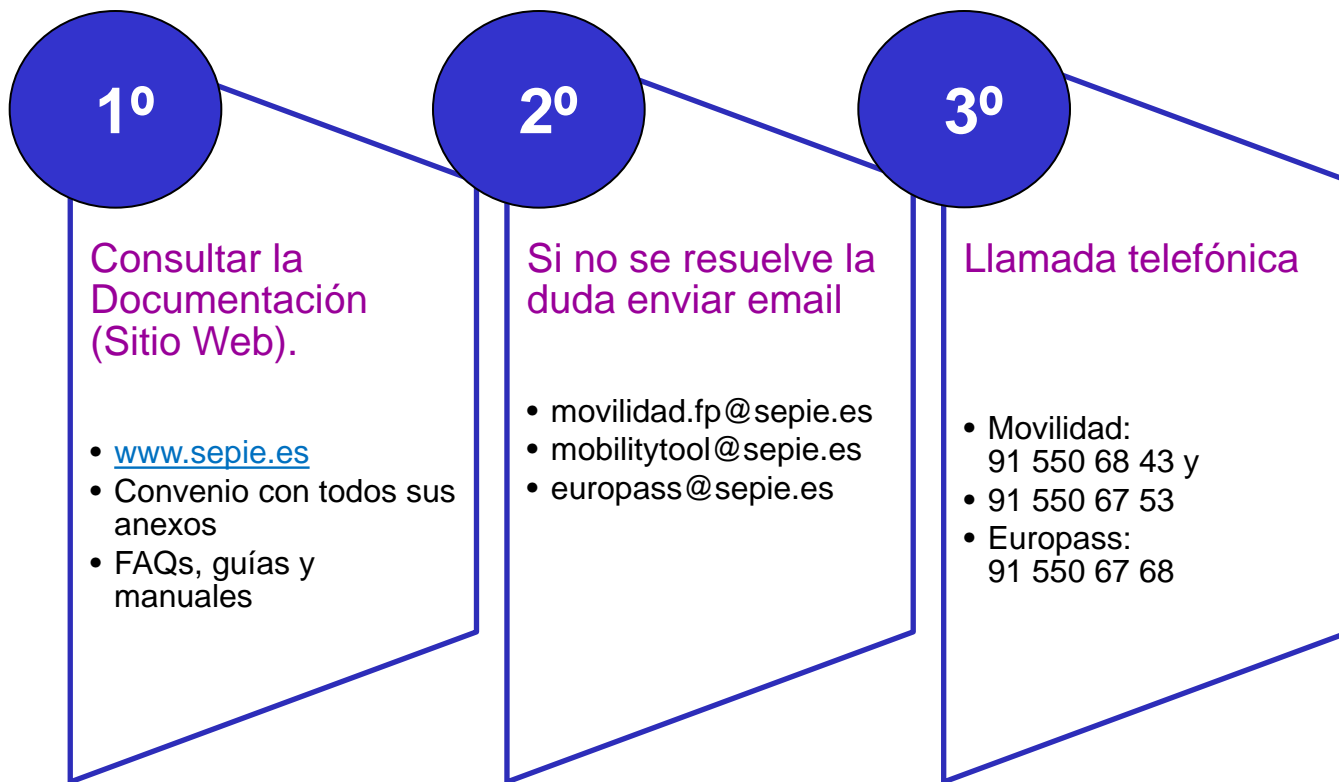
1º

Consultar la Documentación (Sitio Web).

- www.sepie.es
- Convenio con todos sus anexos
- FAQs, guías y manuales

2º

Si no se resuelve la duda enviar email

- movilidad.fp@sepie.es
- mobilitytool@sepie.es
- europass@sepie.es

3º

Llamada telefónica

- Movilidad: 91 550 68 43 y
- 91 550 67 53
- Europass: 91 550 67 68